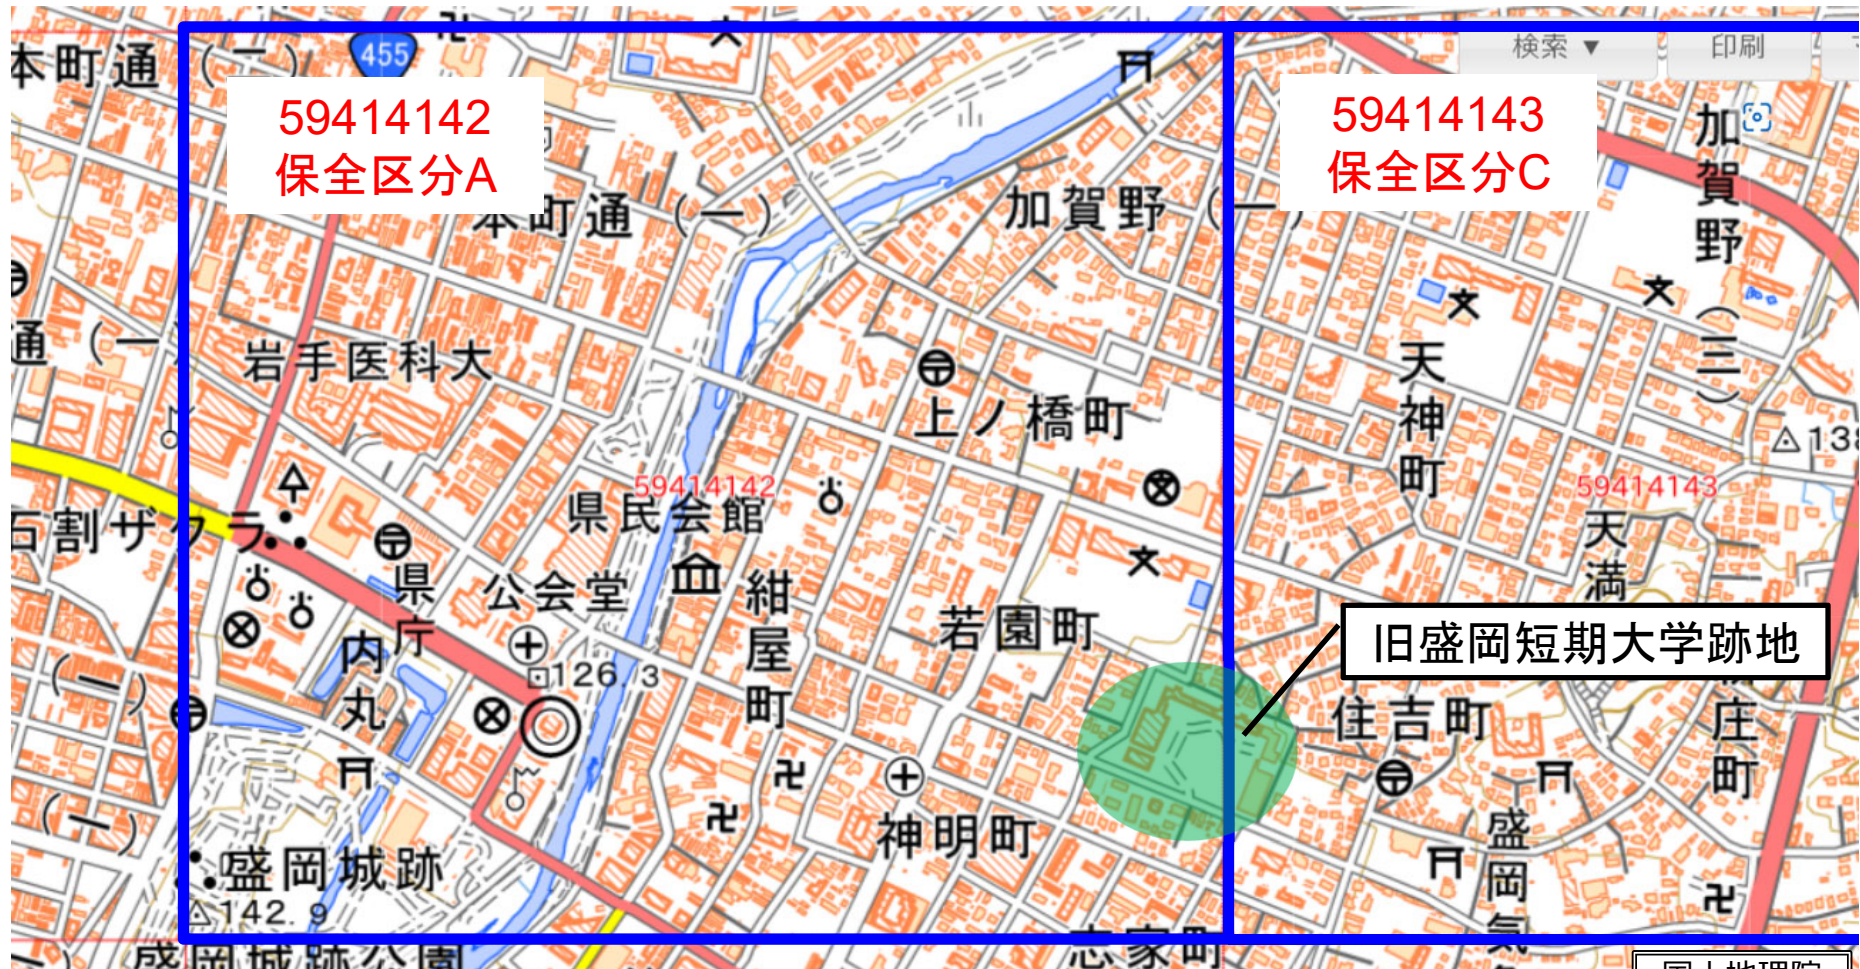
59414142
保全区分A

59414143
保全区分C

検索 ▼
印刷

本町通（一）
455
本町通（一）
加賀野（一）
加賀野（三）
通（一
岩手医科大
上ノ橋町
天神町
△138
石割ザクラ
59414142
県民会館
59414143
天満
県庁
公会堂
紺屋町
若園町
旧盛岡短期大学跡地
内丸
126.3
住吉町
庄町
（一）
（一）
神明町
盛岡
盛岡城跡
△142.9
盛岡城跡公園
志家町